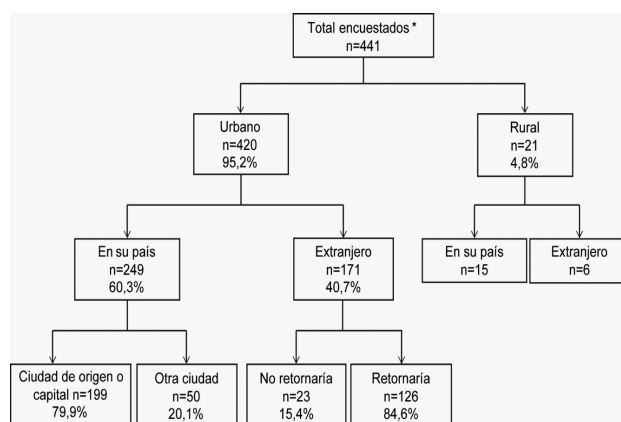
Total encuestados *
n=441

Urbano
n=420
95,2%

Rural
n=21
4,8%

En su país
n=249
60,3%

Extranjero
n=171
40,7%

En su país
n=15

Extranjero
n=6

Ciudad de origen o capital n=199
79,9%

Otra ciudad
n=50
20,1%

No retornaría
n=23
15,4%

Retornaría
n=126
84,6%